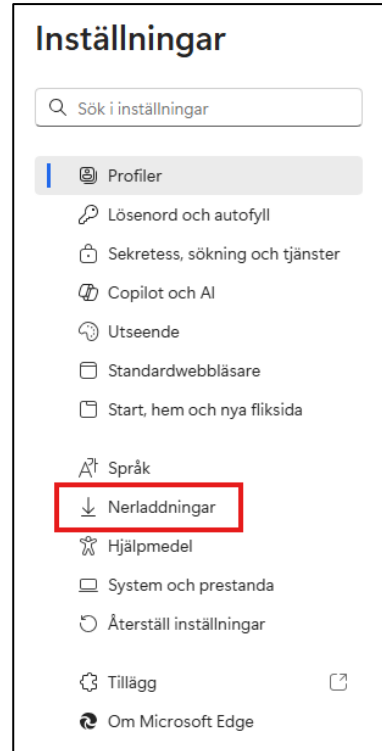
Inställningar

Sök i inställningar

Profiler
Lösenord och autofyll
Sekretess, sökning och tjänster
Copilot och AI
Utseende
Standardwebbläsare
Start, hem och nya fliksida

Språk
Nerladdningar
Hjälpmedel
System och prestanda
Återställ inställningar

Tillägg
Om Microsoft Edge